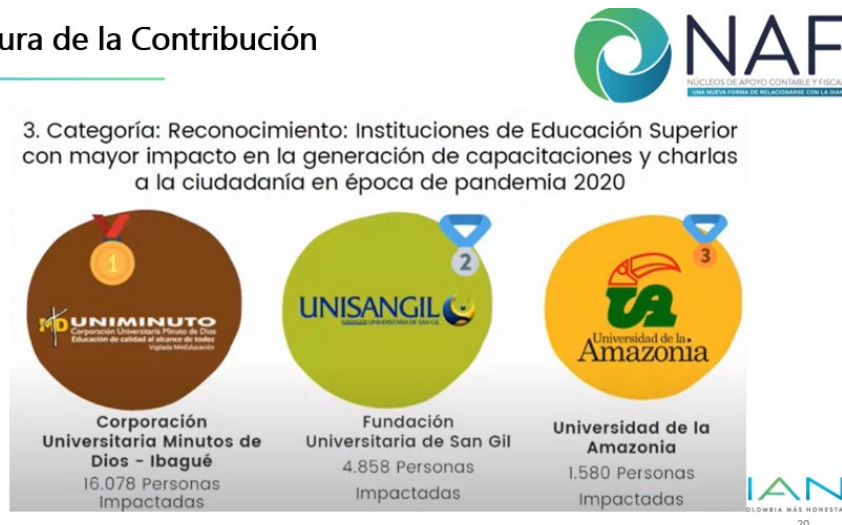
ura de la Contribución

NAF
NÚCLEOS DE APOYO CONTABLE Y FISCA
UNA NUEVA FORMA DE RELACIONARSE CON LA DIAN

3. Categoría: Reconocimiento: Instituciones de Educación Superior con mayor impacto en la generación de capacitaciones y charlas a la ciudadanía en época de pandemia 2020

1
UNIMINUTO
Corporación Universitaria Minuto de Dios
Educación de calidad al alcance de todos
Vigilada MinEducación

2
UNISANGIL
FUNDACIÓN UNIVERSITARIA DE SAN GIL

3
UA
Universidad de la Amazonia

Corporación Universitaria Minutos de Dios - Ibagué
16.078 Personas Impactadas

Fundación Universitaria de San Gil
4.858 Personas Impactadas

Universidad de la Amazonia
1.580 Personas Impactadas

IAN
OLOMBIA MÁS HONESTA

20